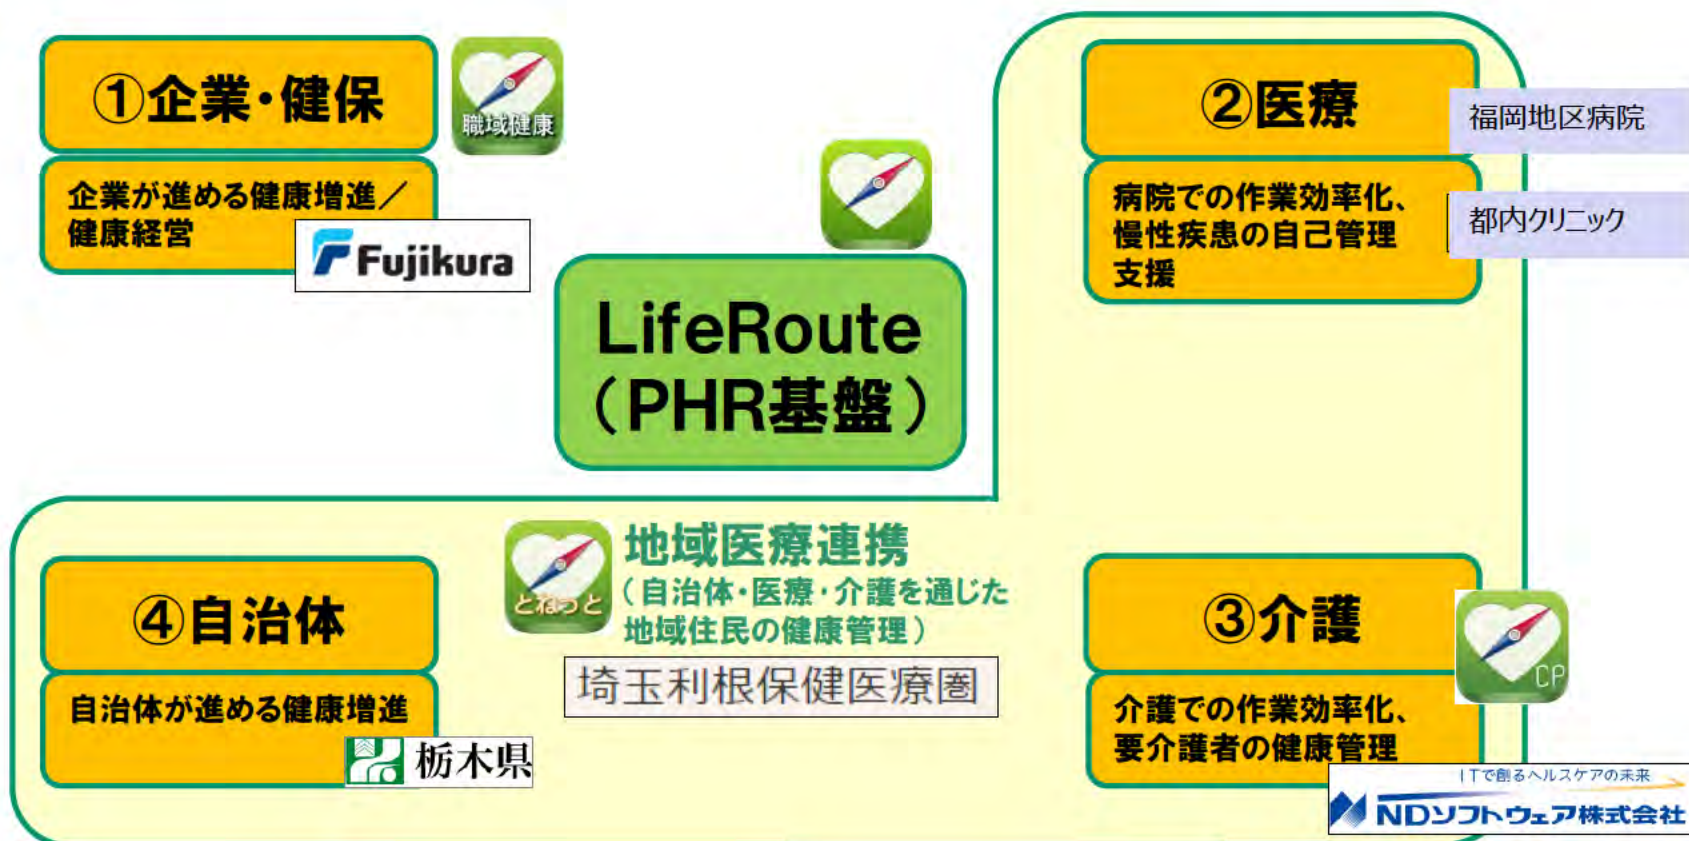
①企業・健保

職域健康

企業が進める健康増進／健康経営

Fujikura

LifeRoute
（PHR基盤）

②医療

福岡地区病院

病院での作業効率化、慢性疾患の自己管理支援

都内クリニック

地域医療連携
（自治体・医療・介護を通じた地域住民の健康管理）

とねっと

埼玉利根保健医療圏

④自治体

自治体が進める健康増進

栃木県

③介護

CP

介護での作業効率化、要介護者の健康管理

ＩＴで創るヘルスケアの未来
NDソフトウェア株式会社